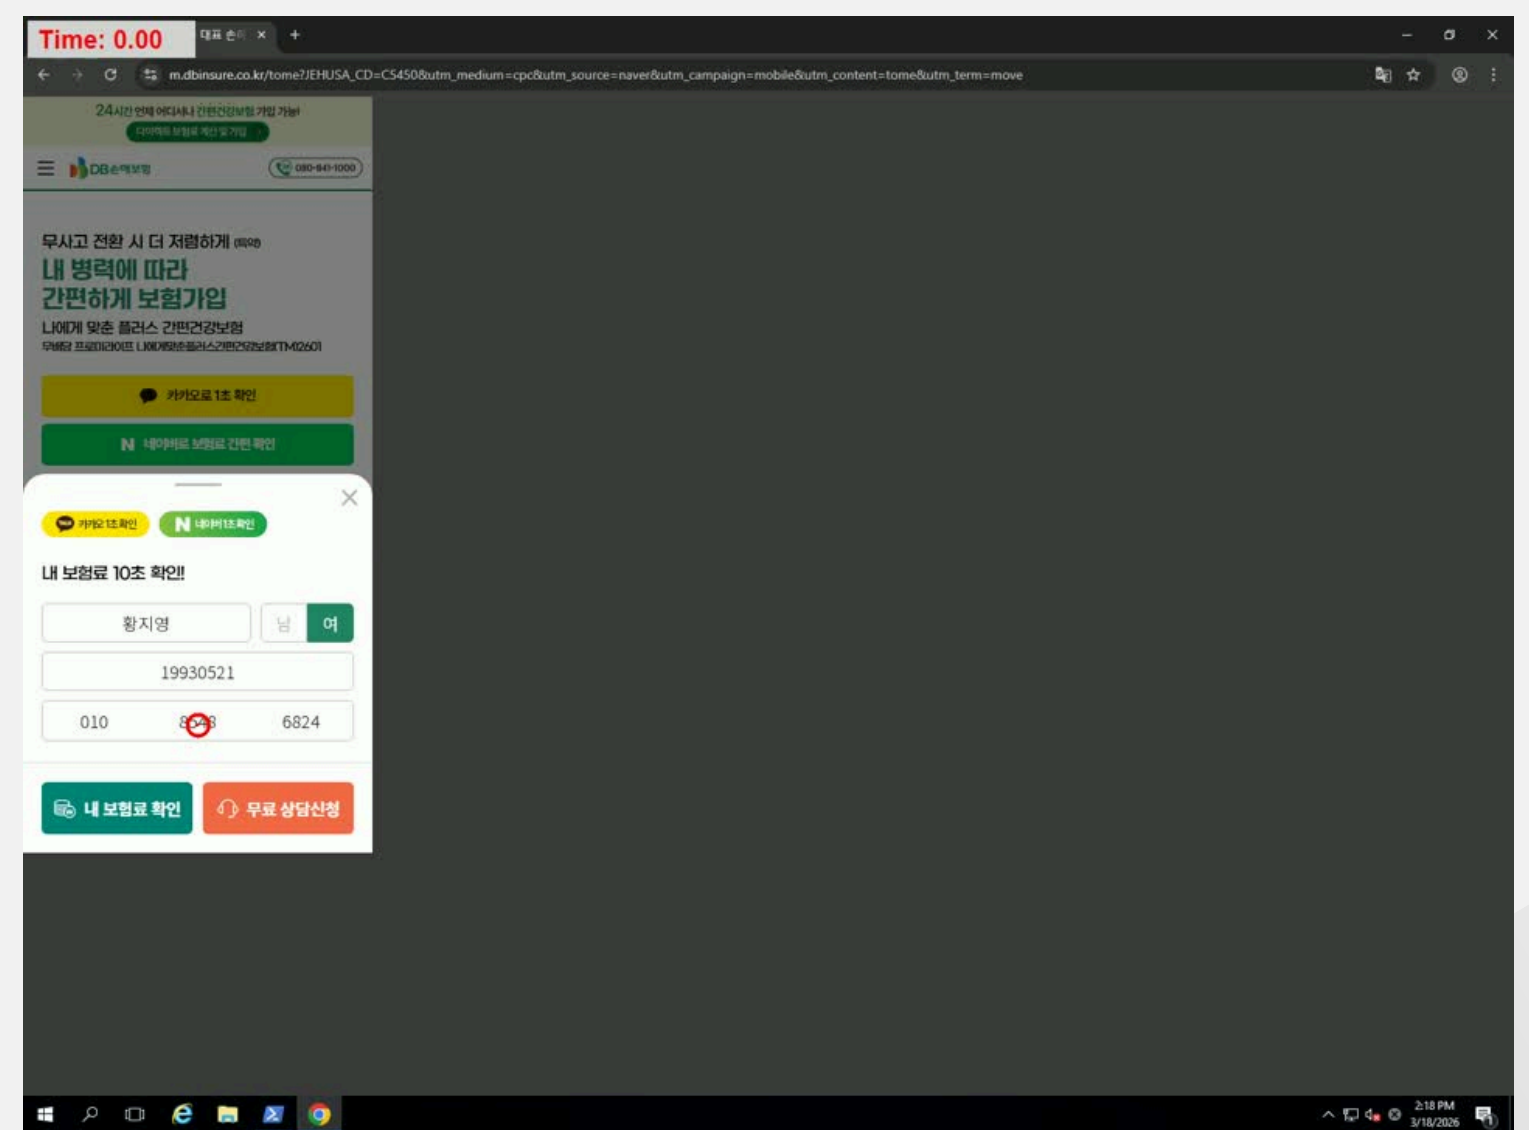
Time: 0.00

대표 손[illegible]

m.dbinsure.co.kr/tome?JEHUSA_CD=C5450&utm_medium=cpc&utm_source=naver&utm_campaign=mobile&utm_content=tome&utm_term=move

24시간 언제 어디서나 간편건강보험 가입 가능!

다이렉트 보험료 계산 및 가입

DB손해보험

080-841-1000

무사고 전환 시 더 저렴하게 (최대)

내 병력에 따라 간편하게 보험가입

나에게 맞춘 플러스 간편건강보험

무배당 프로미라이프 나에게맞춘플러스간편건강보험TM2601

카카오로 1초 확인

네이버로 보험료 간편 확인

카카오 1초확인

네이버1초확인

내 보험료 10초 확인!

황지영

남

여

19930521

010

8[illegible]

6824

내 보험료 확인

무료 상담신청

2:18 PM
3/18/2026